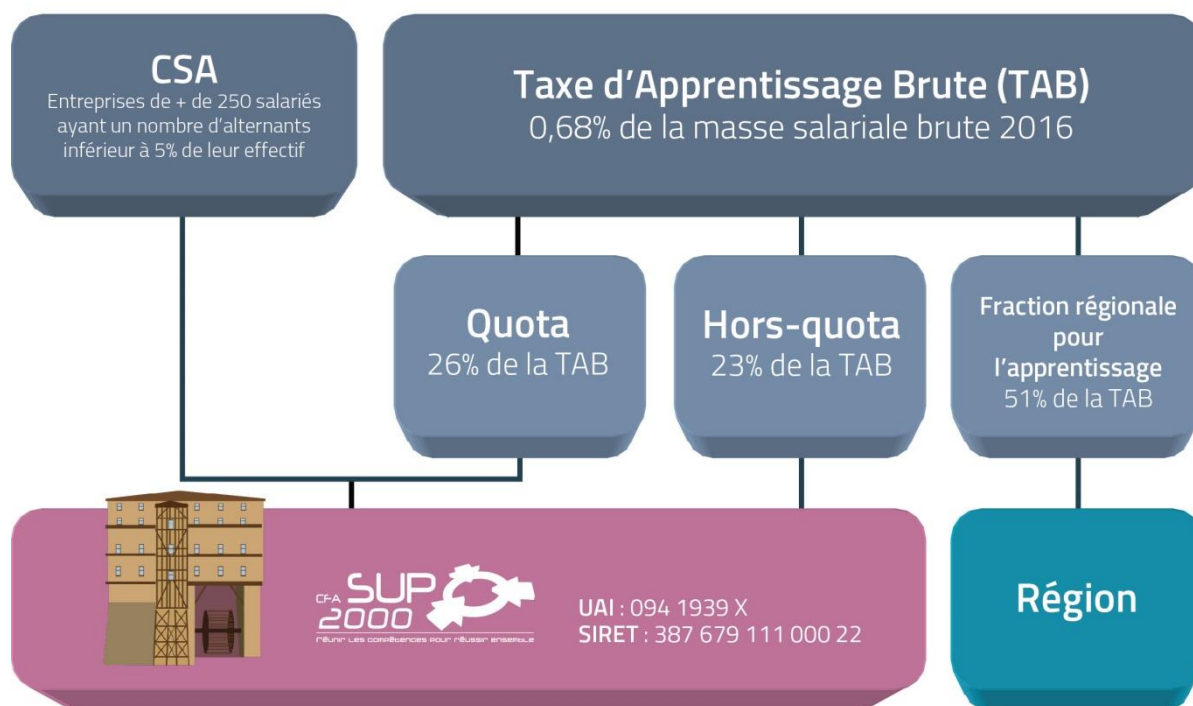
CSA
Entreprises de + de 250 salariés ayant un nombre d'alternants inférieur à 5% de leur effectif

Taxe d'Apprentissage Brute (TAB)
0,68% de la masse salariale brute 2016

Quota
26% de la TAB

Hors-quota
23% de la TAB

Fraction régionale pour l'apprentissage
51% de la TAB

CFA SUP 2000
réunir les compétences pour réussir ensemble

UAI : 094 1939 X
SIRET : 387 679 111 000 22

Région